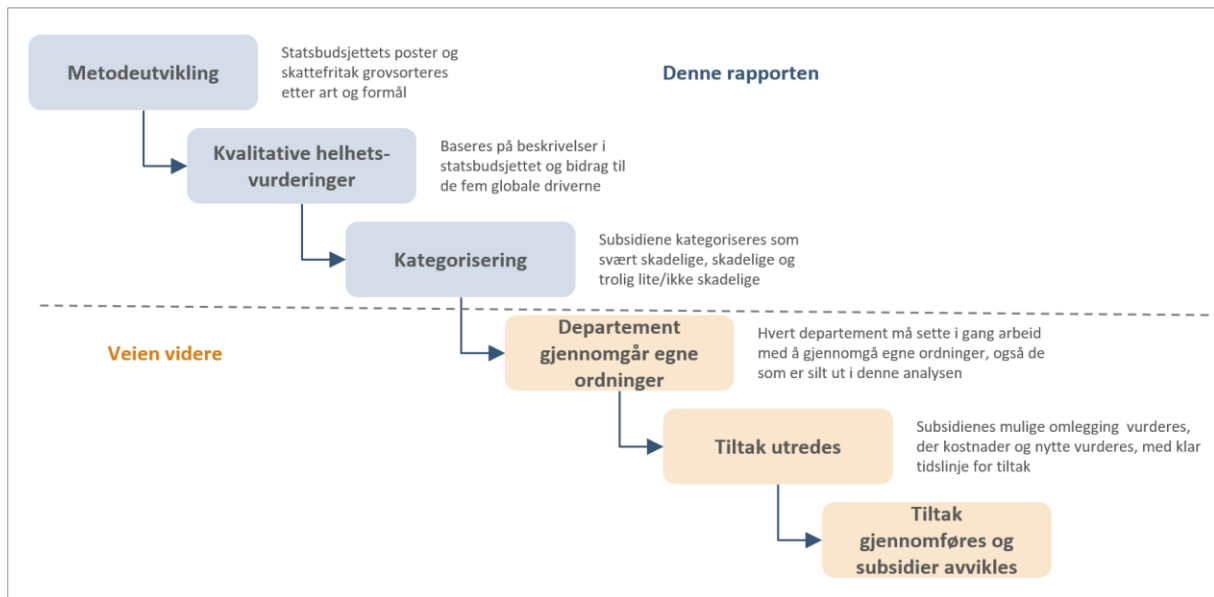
Metodeutvikling

Statsbudsjettets poster og skattefritak grovsorteres etter art og formål

Denne rapporten

Kvalitative helhetsvurderinger

Baseres på beskrivelser i statsbudsjettet og bidrag til de fem globale driverne

Kategorisering

Subsidiene kategoriseres som svært skadelige, skadelige og trolig lite/ikke skadelige

Veien videre

Departement gjennomgår egne ordninger

Hvert departement må sette i gang arbeid med å gjennomgå egne ordninger, også de som er silt ut i denne analysen

Tiltak utredes

Subsidienes mulige omlegging vurderes, der kostnader og nytte vurderes, med klar tidslinje for tiltak

Tiltak gjennomføres og subsidier avvikles